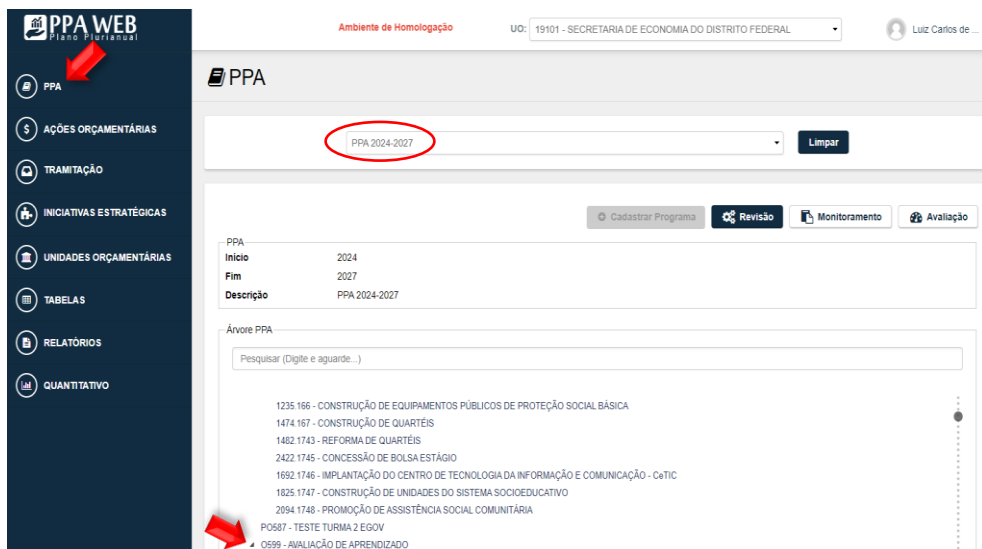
PPA WEB
Plano Plurianual

Ambiente de Homologação

UO: 19101 - SECRETARIA DE ECONOMIA DO DISTRITO FEDERAL

Luiz Carlos de ...

PPA
AÇÕES ORÇAMENTÁRIAS
TRAMITAÇÃO
INICIATIVAS ESTRATÉGICAS
UNIDADES ORÇAMENTÁRIAS
TABELAS
RELATÓRIOS
QUANTITATIVO

PPA

PPA 2024-2027

Limpar

Cadastrar Programa
Revisão
Monitoramento
Avaliação

PPA

| | |
|---|---|
| Início | 2024 |
| Fim | 2027 |
| Descrição | PPA 2024-2027 |

Árvore PPA

Pesquisar (Digite e aguarde...)

1235.166 - CONSTRUÇÃO DE EQUIPAMENTOS PÚBLICOS DE PROTEÇÃO SOCIAL BÁSICA
1474.167 - CONSTRUÇÃO DE QUARTÉIS
1482.1743 - REFORMA DE QUARTÉIS
2422.1745 - CONCESSÃO DE BOLSA ESTÁGIO
1692.1746 - IMPLANTAÇÃO DO CENTRO DE TECNOLOGIA DA INFORMAÇÃO E COMUNICAÇÃO - CeTIC
1825.1747 - CONSTRUÇÃO DE UNIDADES DO SISTEMA SOCIOEDUCATIVO
2094.1748 - PROMOÇÃO DE ASSISTÊNCIA SOCIAL COMUNITÁRIA
PO587 - TESTE TURMA 2 EGOV
O599 - AVALIAÇÃO DE APRENDIZADO